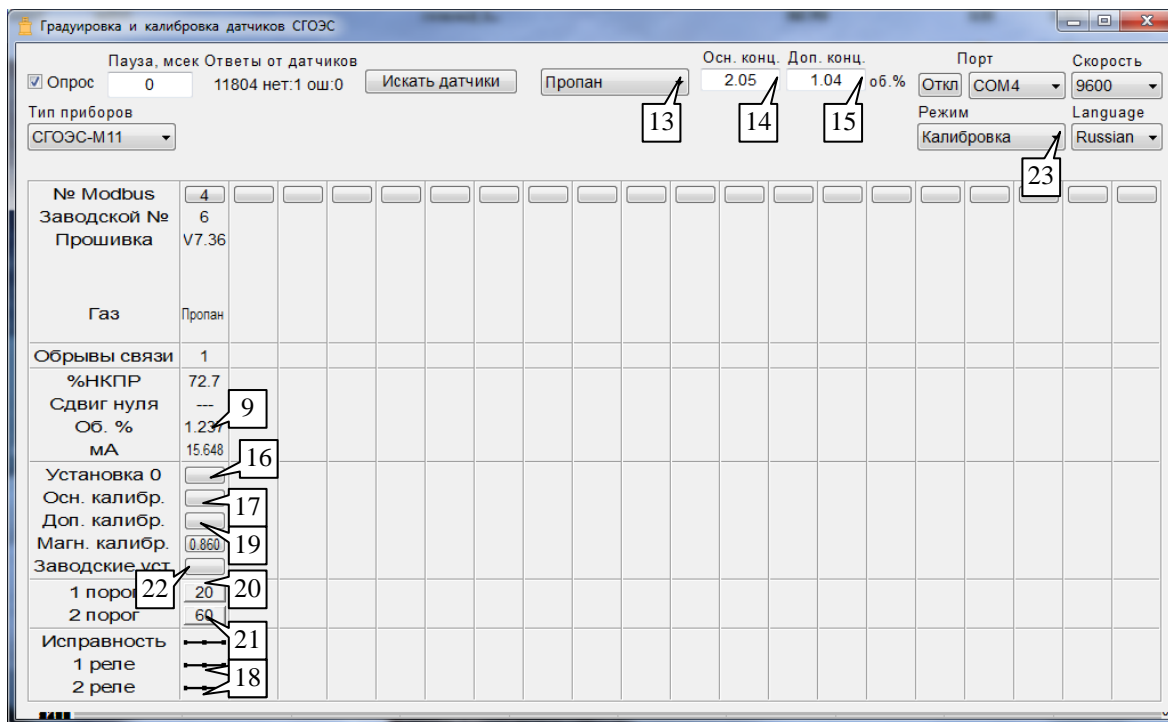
Градуировка и калибровка датчиков СГОЭС

Пауза, мсек Ответы от датчиков
☑ Опрос 0 11804 нет:1 ош:0
Искать датчики
Пропан
Осн. конц. Доп. конц.
2.05 1.04 об.%
Порт
Откл COM4
Скорость
9600
Тип приборов
СГОЭС-М11
Режим
Калибровка
Language
Russian

13 14 15 23

| № Modbus | 4 |
|---|---|
| Заводской № | 6 |
| Прошивка | V7.36 |
| Газ | Пропан |
| Обрывы связи | 1 |
| %НКПР | 72.7 |
| Сдвиг нуля | --- |
| Об. % | 1.237 |
| мА | 15.648 |
| Установка 0 | |
| Осн. калибр. | |
| Доп. калибр. | |
| Магн. калибр. | 0.860 |
| Заводские уст. | |
| 1 порог | 20 |
| 2 порог | 60 |
| Исправность | |
| 1 реле | |
| 2 реле | |

9 16 17 19 22 20 21 18